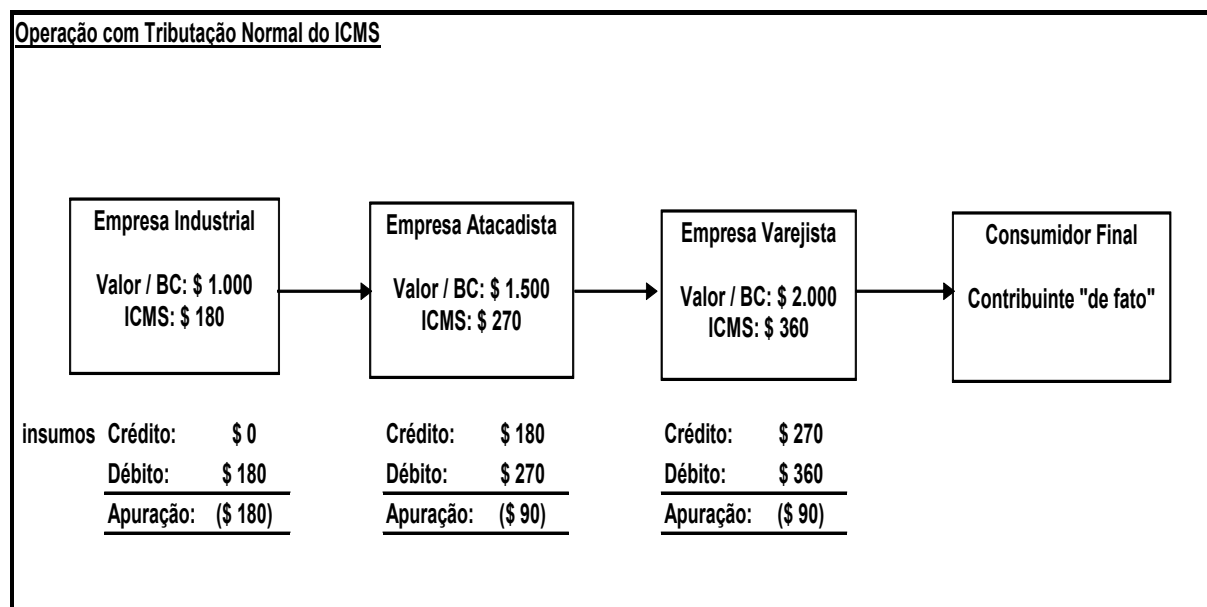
Operação com Tributação Normal do ICMS

Empresa Industrial

Valor / BC: \$ 1.000
ICMS: \$ 180

Empresa Atacadista

Valor / BC: \$ 1.500
ICMS: \$ 270

Empresa Varejista

Valor / BC: \$ 2.000
ICMS: \$ 360

Consumidor Final

Contribuinte "de fato"

insumos Crédito: \$ 0
Débito: \$ 180
Apuração: (\$ 180)

Crédito: \$ 180
Débito: \$ 270
Apuração: (\$ 90)

Crédito: \$ 270
Débito: \$ 360
Apuração: (\$ 90)